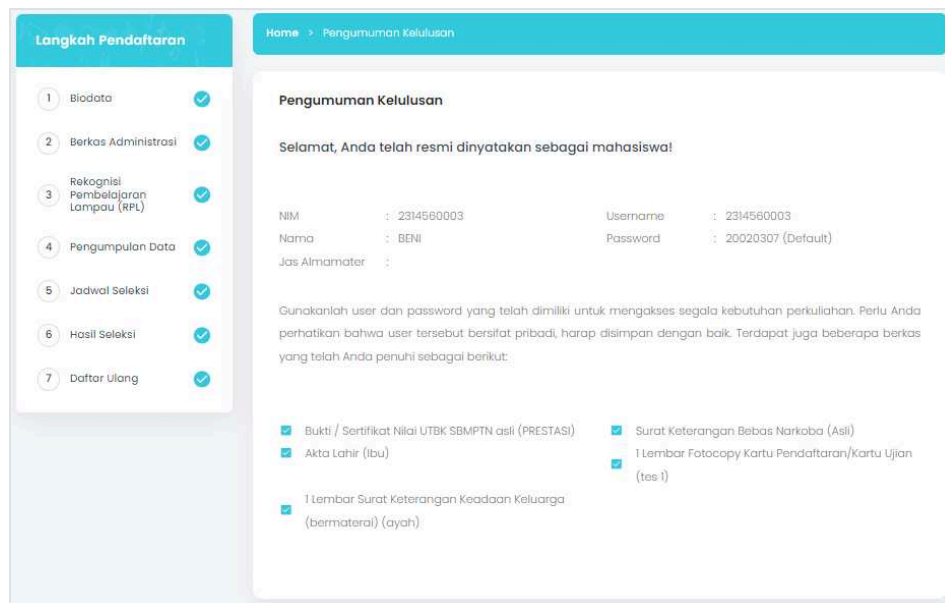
Langkah Pendaftaran

1 Biodata
2 Berkas Administrasi
3 Rekognisi Pembelajaran Lampau (RPL)
4 Pengumpulan Data
5 Jadwal Seleksi
6 Hasil Seleksi
7 Daftar Ulang

Home > Pengumuman Kelulusan

Pengumuman Kelulusan

Selamat, Anda telah resmi dinyatakan sebagai mahasiswa!

NIM : 2314560003
Nama : BENI
Jas Almamater :

Username : 2314560003
Password : 20020307 (Default)

Gunakanlah user dan password yang telah dimiliki untuk mengakses segala kebutuhan perkuliahan. Perlu Anda perhatikan bahwa user tersebut bersifat pribadi, harap disimpan dengan baik. Terdapat juga beberapa berkas yang telah Anda penuhi sebagai berikut:

Bukti / Sertifikat Nilai UTBK SBMPTN asli (PRESTASI)
Akta Lahir (Ibu)
1 Lembar Surat Keterangan Keadaan Keluarga (bermaterai) (ayah)

Surat Keterangan Bebas Narkoba (Asli)
1 Lembar Fotocopy Kartu Pendaftaran/Kartu Ujian (tes 1)